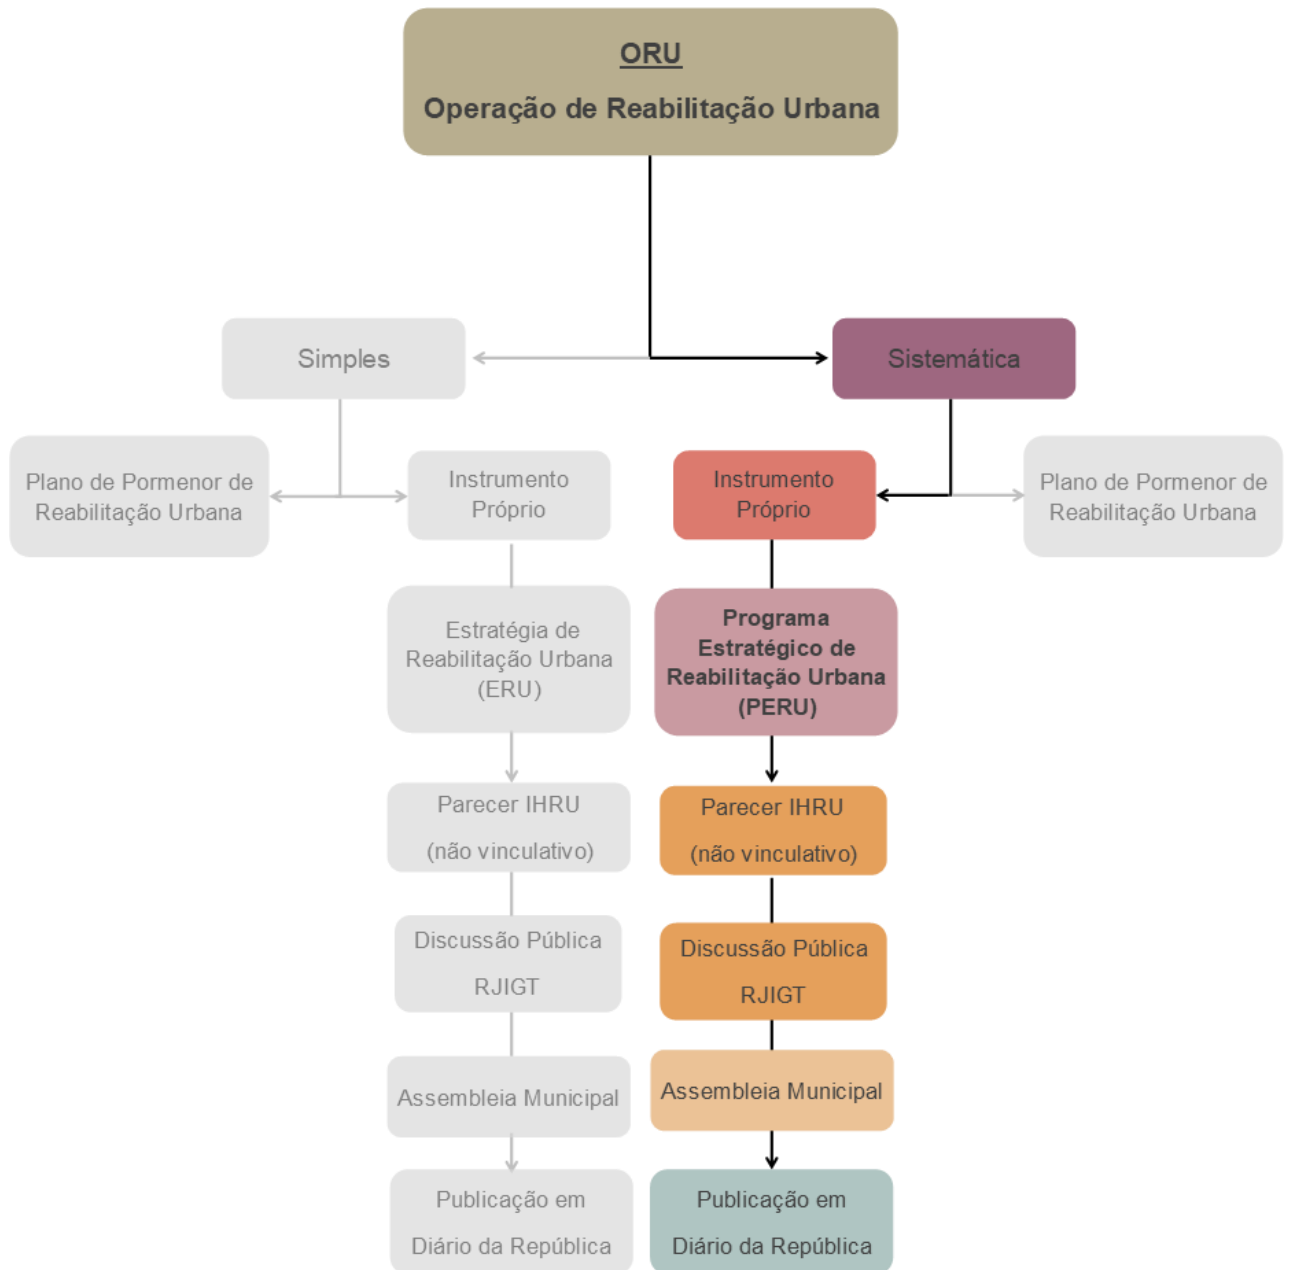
ORU

Operação de Reabilitação Urbana

Simples

Sistemática

Plano de Pormenor de Reabilitação Urbana

Instrumento Próprio

Estratégia de Reabilitação Urbana (ERU)

Parecer IHRU

(não vinculativo)

Discussão Pública

RJIGT

Assembleia Municipal

Publicação em

Diário da República

Instrumento Próprio

Plano de Pormenor de Reabilitação Urbana

Programa Estratégico de Reabilitação Urbana (PERU)

Parecer IHRU

(não vinculativo)

Discussão Pública

RJIGT

Assembleia Municipal

Publicação em

Diário da República